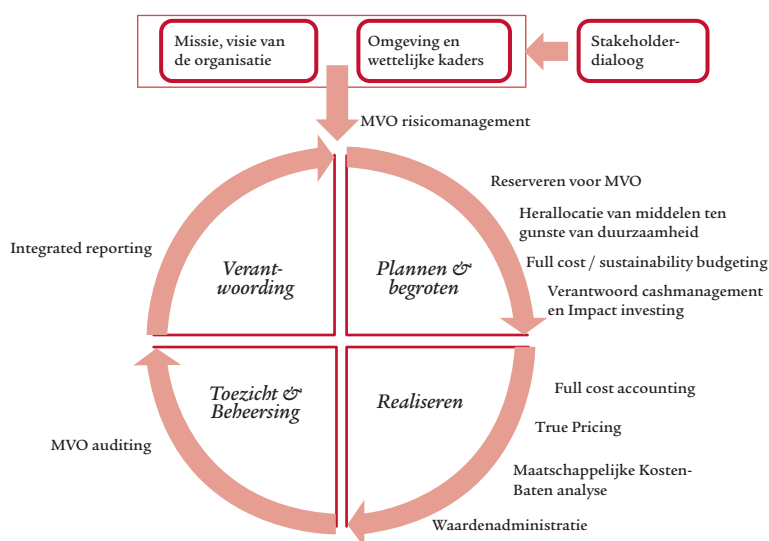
Missie, visie van de organisatie

Omgeving en wettelijke kaders

Stakeholder-dialoog

MVO risicomanagement

Reserveren voor MVO

Herallocatie van middelen ten gunste van duurzaamheid

Full cost / sustainability budgeting

Verantwoord cashmanagement en Impact investing

Integrated reporting

Verant-woording

Plannen & begroten

Toezicht & Beheersing

Realiseren

Full cost accounting

True Pricing

MVO auditing

Maatschappelijke Kosten-Baten analyse

Waardenadministratie